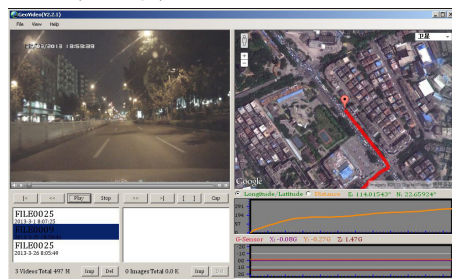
GeoVideo(V2.2.5)

File View Help

2013/03/2013 | 10:59:22

卫星

Google

|< << Play Stop >> >| [ ] Cap

FILE0025
2013-3-1 6:07:25
FILE0009
FILE0025
2013-3-26 8:05:48

Longitude Latitude Distance E 114.01543° N 22.65924°

G-Sensor X: -0.08G Y: -0.27G Z: 1.47G

3 Videos Total: 497 M Imp Del 0 Images Total: 0.0 K Imp Del